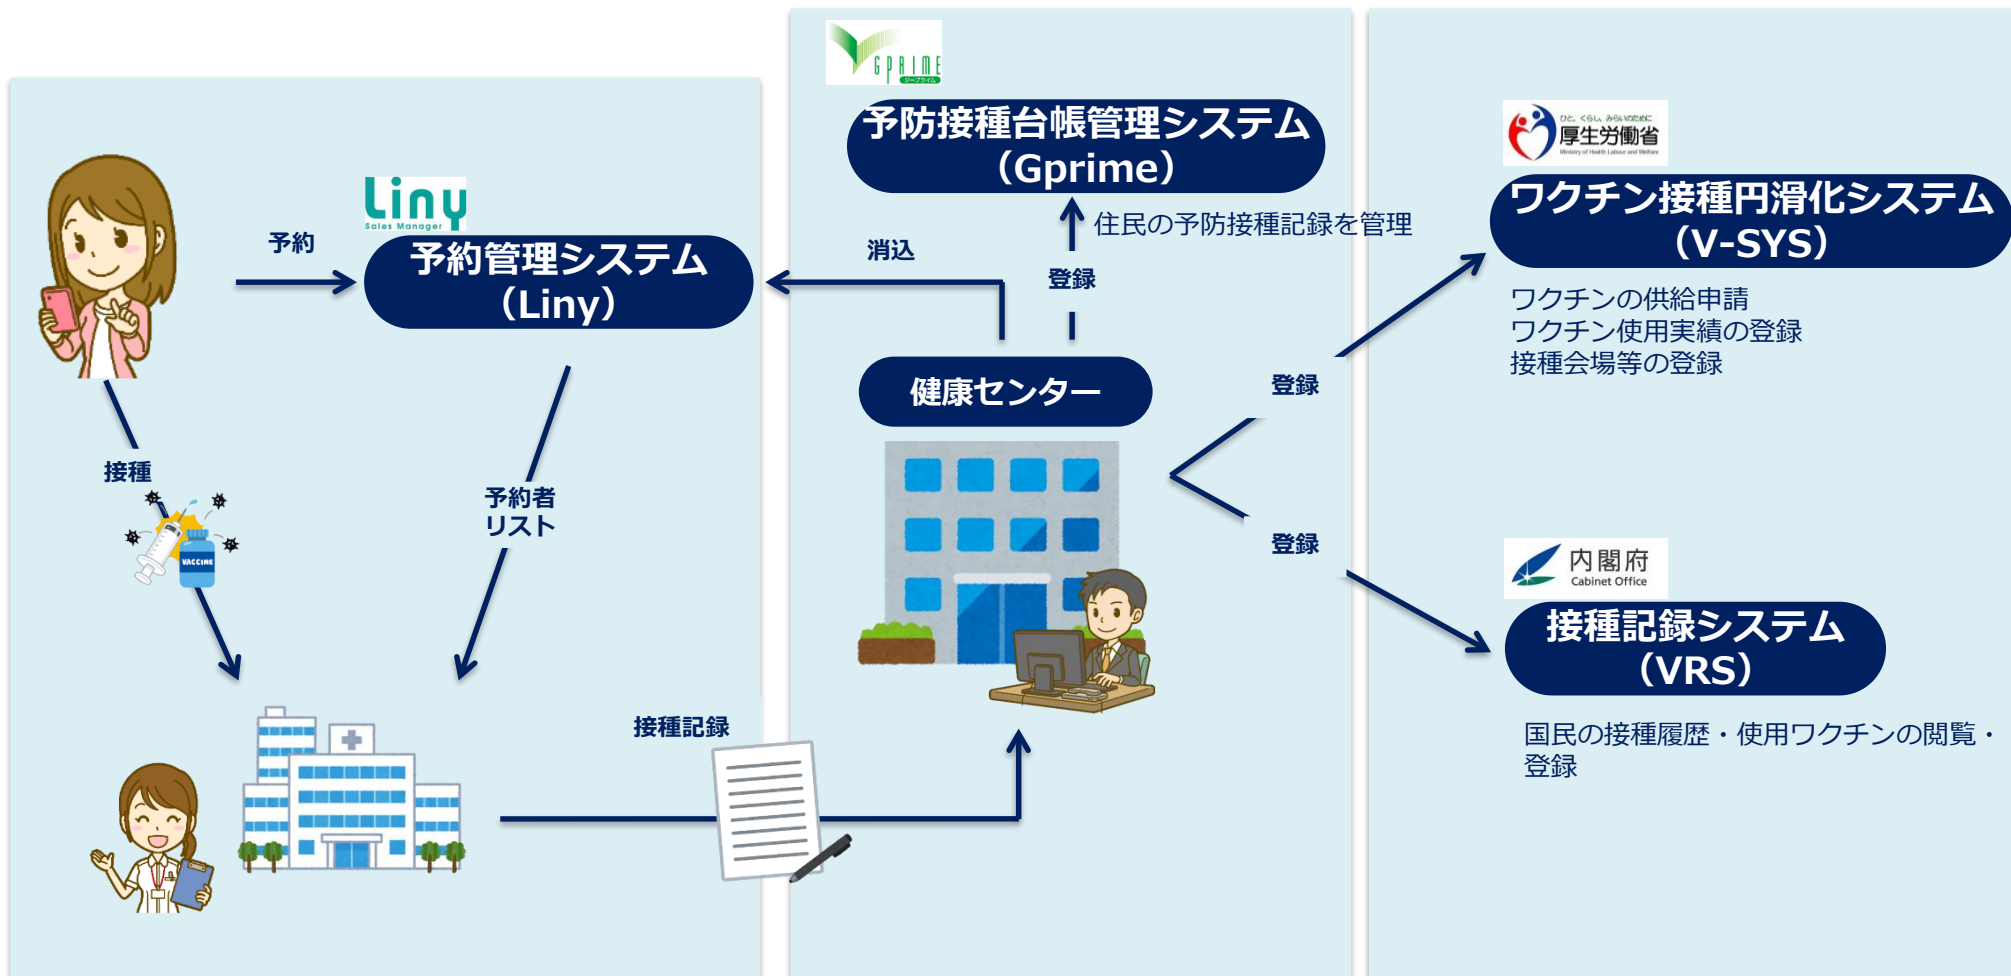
GPRIME
ジープライム
予防接種台帳管理システム
（Gprime）

住民の予防接種記録を管理

liny
Sales Manager
予約

予約管理システム
（Liny）

消込

登録

健康センター

ひと、くらし、みらいのために
厚生労働省
Ministry of Health, Labour and Welfare

ワクチン接種円滑化システム
（V-SYS）

ワクチンの供給申請
ワクチン使用実績の登録
接種会場等の登録

登録

接種

VACCINE

予約者
リスト

登録

内閣府
Cabinet Office

接種記録システム
（VRS）

国民の接種履歴・使用ワクチンの閲覧・登録

接種記録